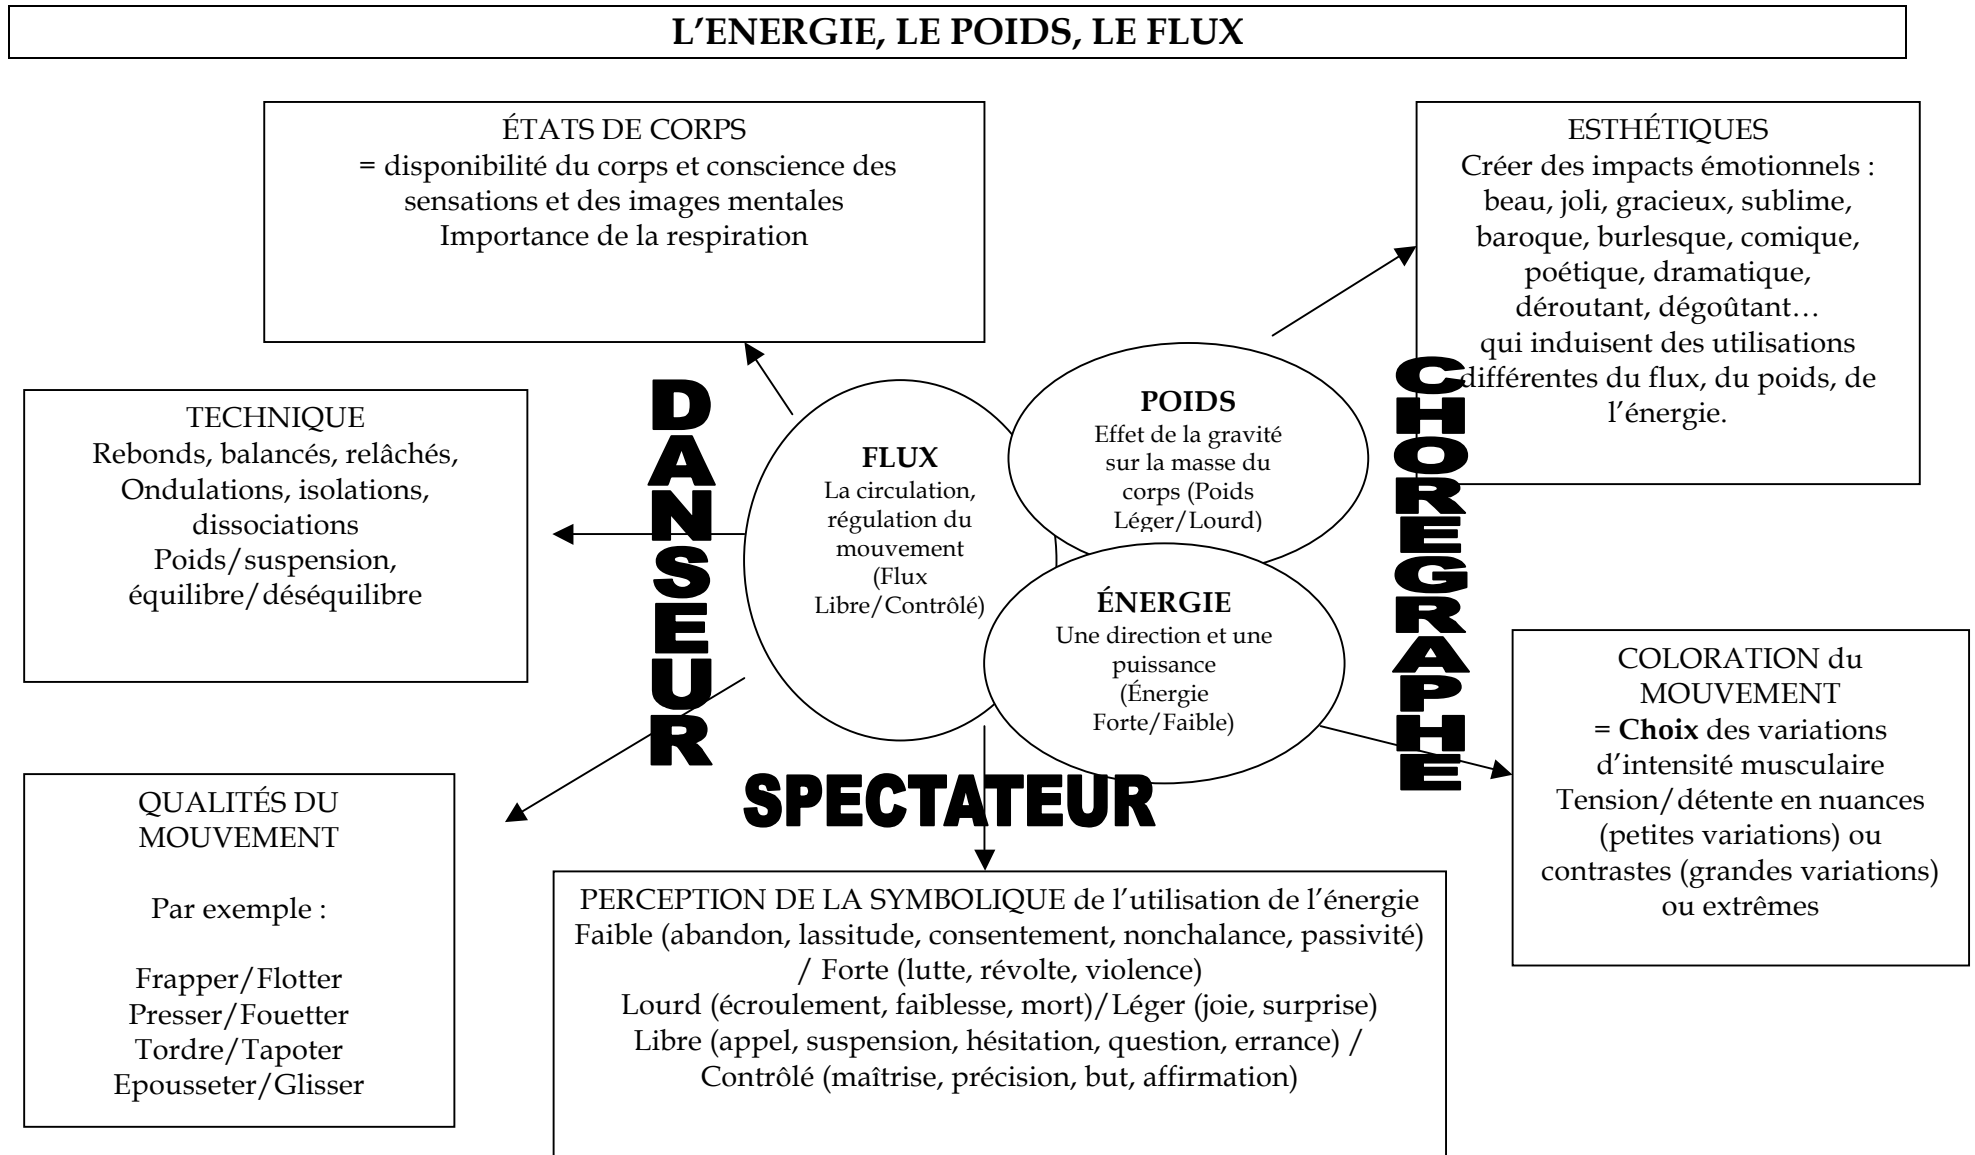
L'ENERGIE, LE POIDS, LE FLUX

ÉTATS DE CORPS
= disponibilité du corps et conscience des sensations et des images mentales
Importance de la respiration

ESTHÉTIQUES
Créer des impacts émotionnels : beau, joli, gracieux, sublime, baroque, burlesque, comique, poétique, dramatique, déroutant, dégoûtant… qui induisent des utilisations différentes du flux, du poids, de l'énergie.

TECHNIQUE
Rebonds, balancés, relâchés, Ondulations, isolations, dissociations
Poids/suspension, équilibre/déséquilibre

DANSEUR

FLUX
La circulation, régulation du mouvement (Flux Libre/Contrôlé)

POIDS
Effet de la gravité sur la masse du corps (Poids Léger/Lourd)

ÉNERGIE
Une direction et une puissance (Énergie Forte/Faible)

CHOREGRAPHE

COLORATION du MOUVEMENT
= **Choix** des variations d'intensité musculaire
Tension/détente en nuances (petites variations) ou contrastes (grandes variations) ou extrêmes

QUALITÉS DU MOUVEMENT

Par exemple :

Frapper/Flotter
Presser/Fouetter
Tordre/Tapoter
Epousseter/Glisser

SPECTATEUR

PERCEPTION DE LA SYMBOLIQUE de l'utilisation de l'énergie
Faible (abandon, lassitude, consentement, nonchalance, passivité) / Forte (lutte, révolte, violence)
Lourd (écroulement, faiblesse, mort)/Léger (joie, surprise)
Libre (appel, suspension, hésitation, question, errance) / Contrôlé (maîtrise, précision, but, affirmation)